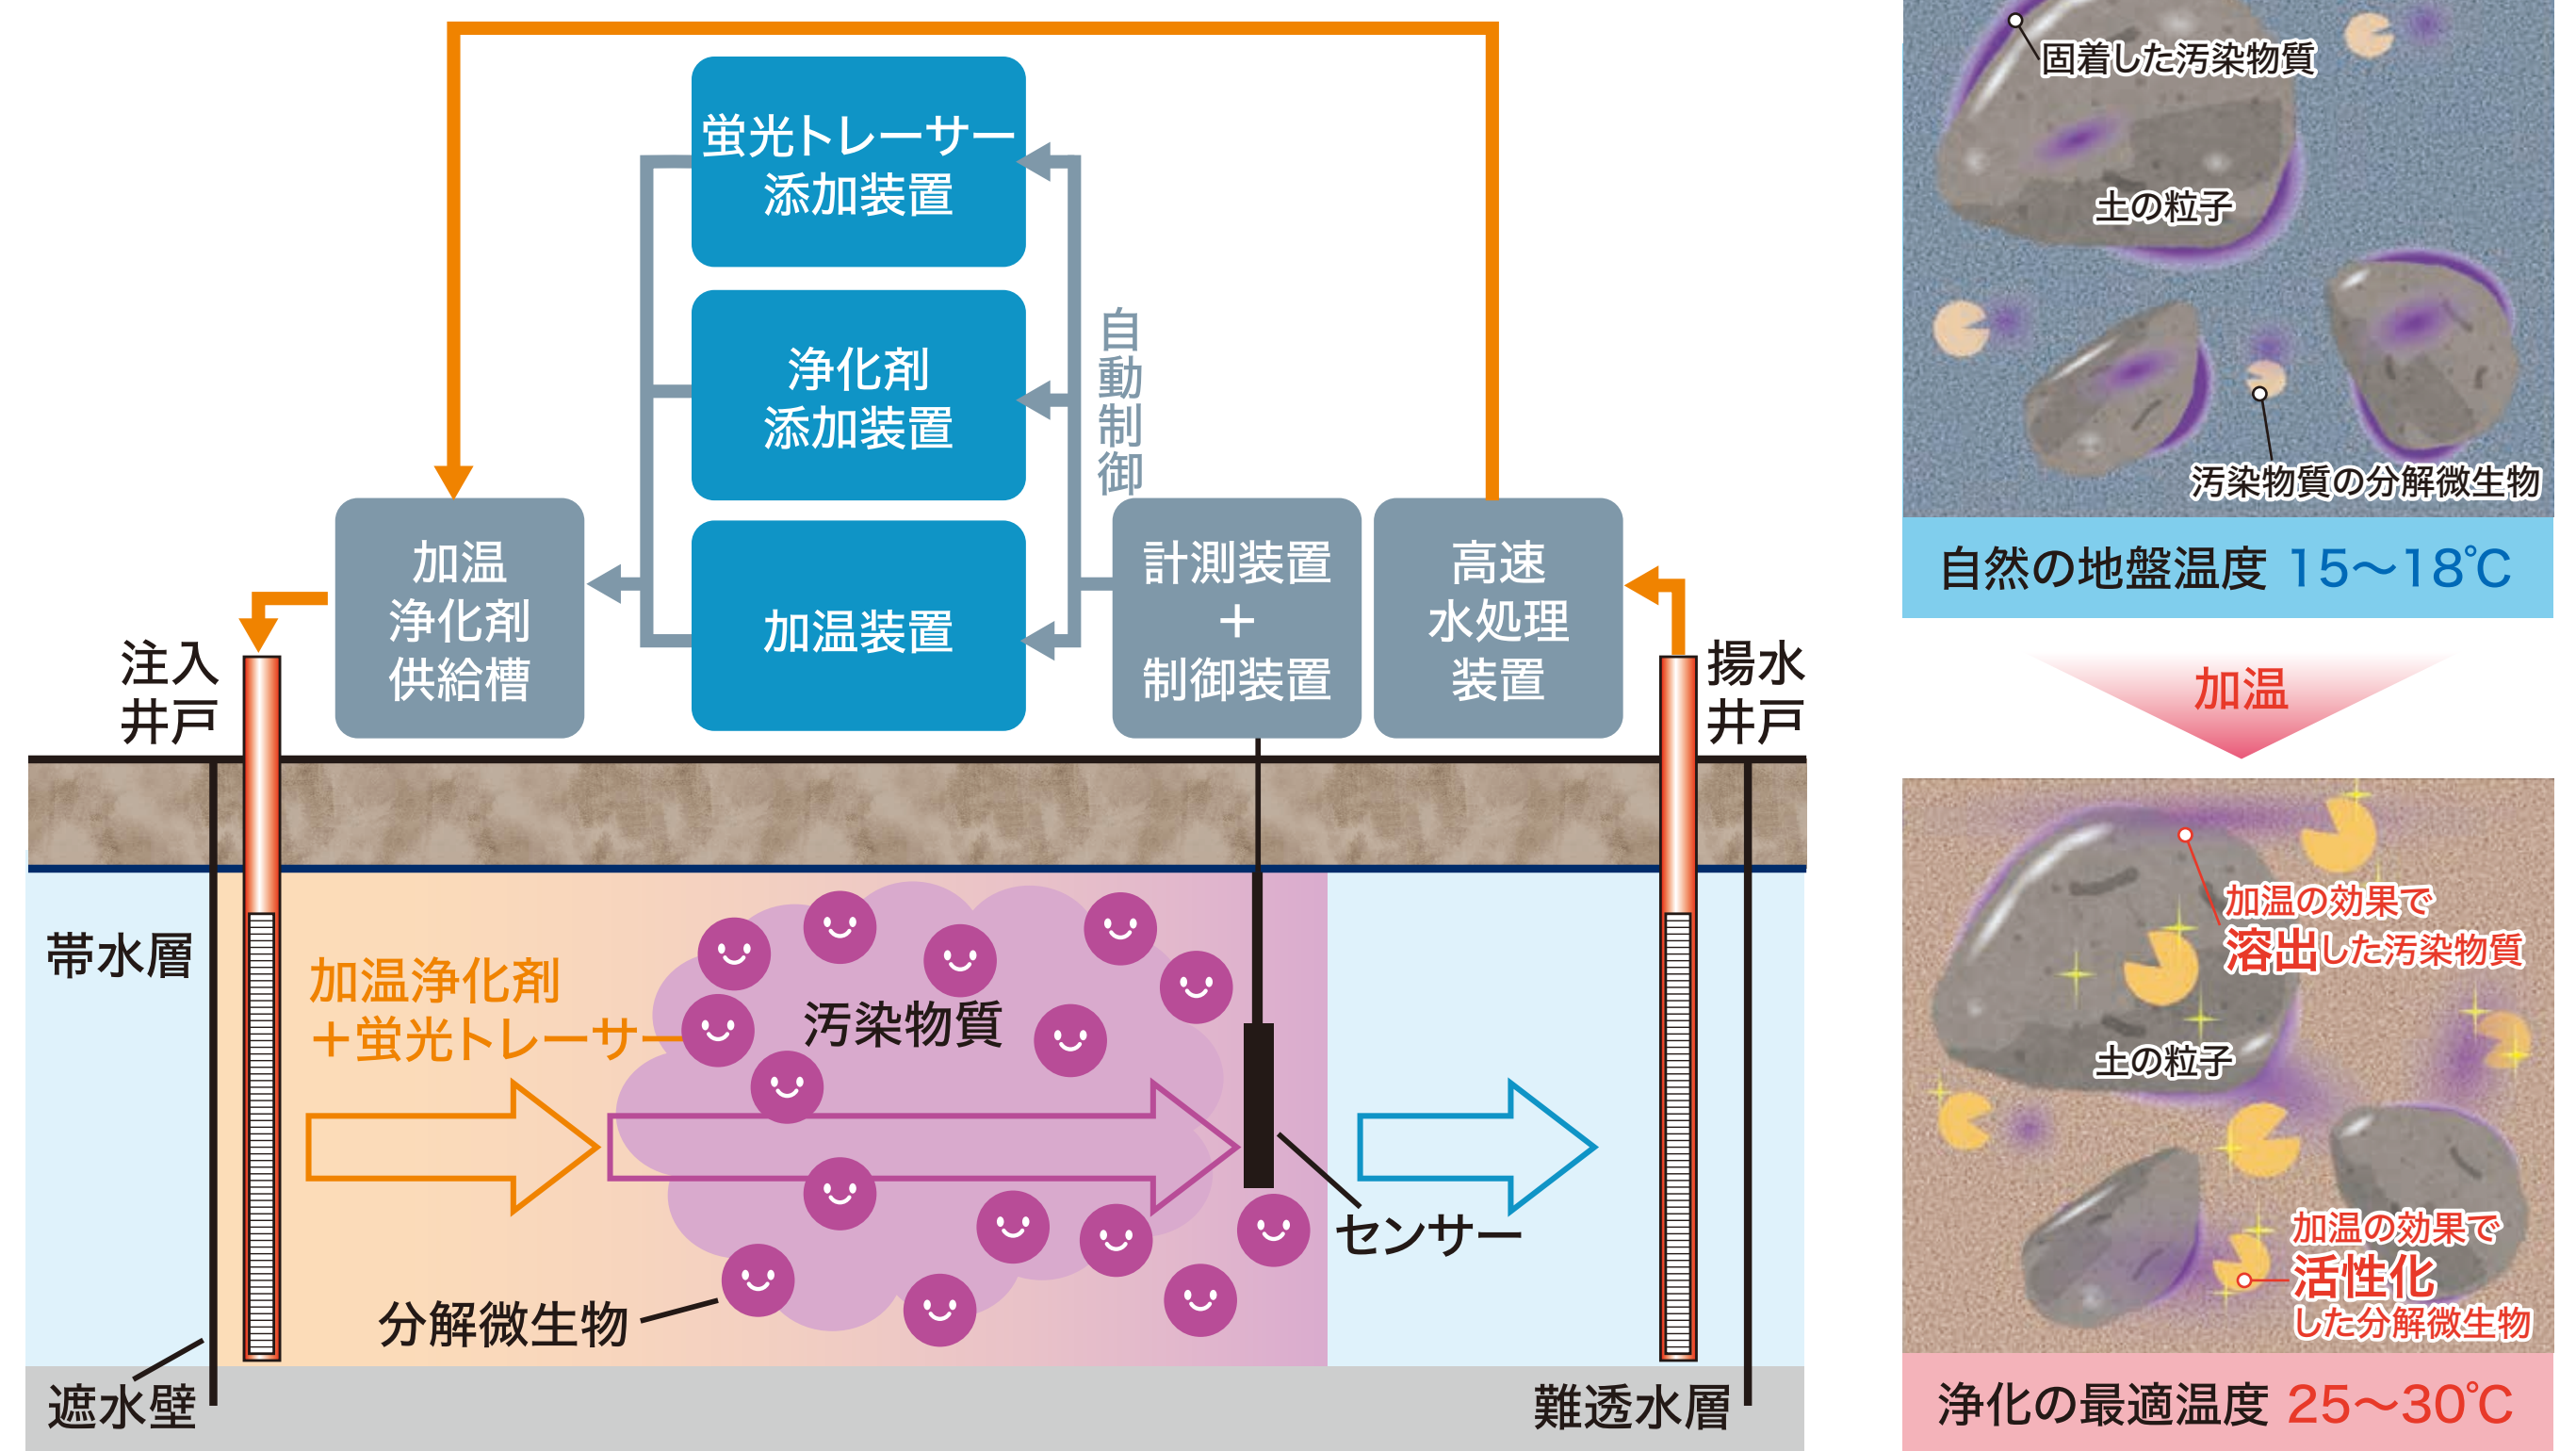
蛍光トレーサー添加装置

浄化剤添加装置

加温装置

自動制御

加温浄化剤供給槽

計測装置
＋
制御装置

高速水処理装置

注入井戸

揚水井戸

帯水層

加温浄化剤
＋蛍光トレーサー

汚染物質

分解微生物

センサー

遮水壁

難透水層

固着した汚染物質

土の粒子

汚染物質の分解微生物

自然の地盤温度 15〜18℃

加温

加温の効果で溶出した汚染物質

土の粒子

加温の効果で活性化した分解微生物

浄化の最適温度 25〜30℃